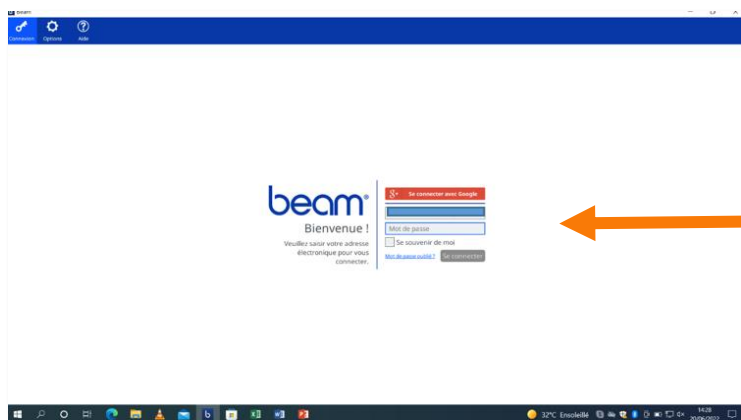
beam

Connexion Options Aide

beam®

Bienvenue !

Veuillez saisir votre adresse électronique pour vous connecter.

Se connecter avec Google

Mot de passe

Se souvenir de moi

Mot de passe oublié ? Se connecter

32°C Ensoleillé

14:28
20/06/2022